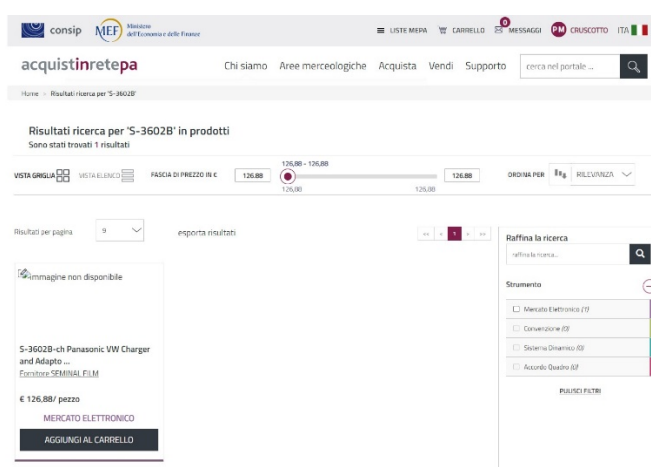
consip MEF Ministero dell'Economia e delle Finanze

LISTE MEPA CARRELLO 0 MESSAGGI PM CRUSCOTTO ITA

acquistinretepa

Chi siamo Aree merceologiche Acquista Vendi Supporto cerca nel portale ...

Home > Risultati ricerca per 'S-3602B'

Risultati ricerca per 'S-3602B' in prodotti
Sono stati trovati 1 risultati

VISTA GRIGLIA VISTA ELENCO FASCIA DI PREZZO IN € 126.88 126,88 - 126,88 126,88 126,88 126.88 ORDINA PER RILEVANZA

Risultati per pagina 9 esporta risultati

« ‹ 1 › »

Immagine non disponibile

S-3602B-ch Panasonic VW Charger and Adapto ...
Fornitore SEMINAL FILM

€ 126,88/ pezzo

MERCATO ELETTRONICO

AGGIUNGI AL CARRELLO

Raffina la ricerca
raffina la ricerca...

Strumento

Mercato Elettronico (1)
Convenzione (0)
Sistema Dinamico (0)
Accordo Quadro (0)

PULISCI FILTRI